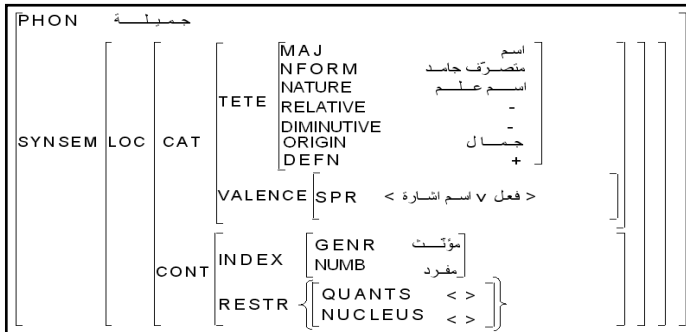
PHON جميلة

SYNSEM LOC CAT TETE
MAJ اسم
NFORM متصرّف جامد
NATURE اسم علم
RELATIVE -
DIMINUTIVE -
ORIGIN جمال
DEFN +

VALENCE SPR < فعل v اسم اشارة >

CONT INDEX
GENR مؤنث
NUMB مفرد

RESTR
QUANTS < >
NUCLEUS < >